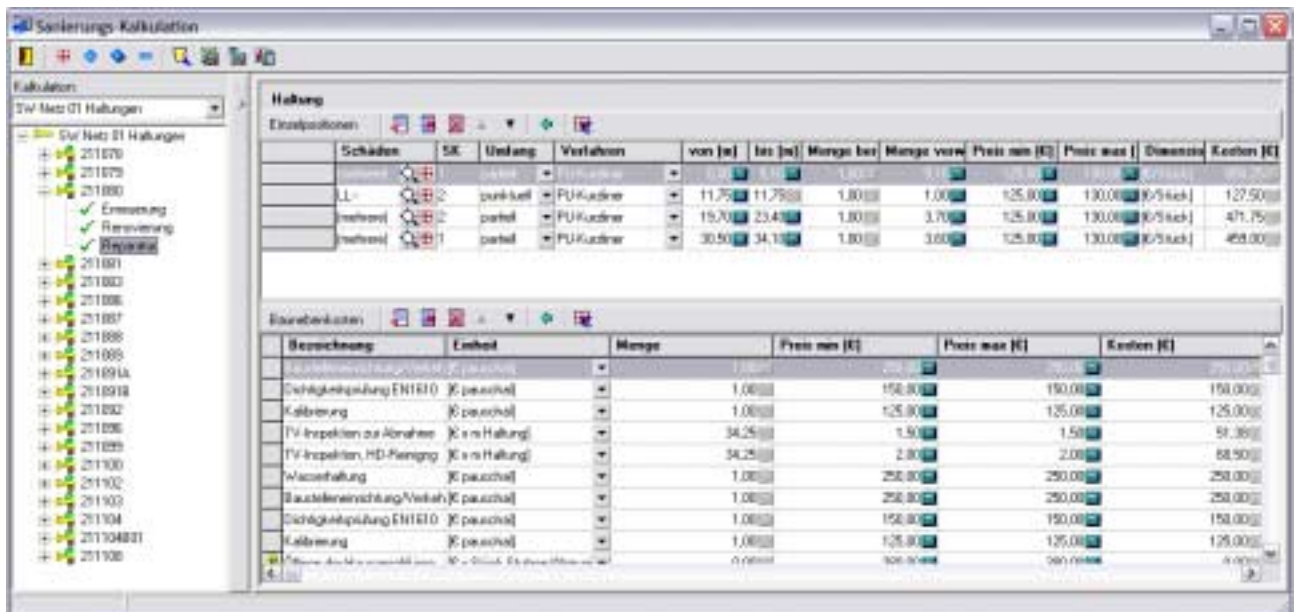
Sanierungs-Kalkulation

Kalkulation:
SW Netz 01 Haltungen

SW Netz 01 Haltungen
211070
211075
211080
Erneuerung
Renovierung
Reparatur
211081
211083
211086
211087
211088
211089
21109A
211091B
211092
211096
211099
211100
211102
211103
211104
21110480
211106

Haltung
Einzelpositionen

| | Schäden | SK | Umfang | Verfahren | von [m] | bis [m] | Menge ber | Menge verw | Preis min [€] | Preis max [ | Dimensio | Kosten [€] |
|---|---|---|---|---|---|---|---|---|---|---|---|---|
| | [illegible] | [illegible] | partiell | PU-Kurzliner | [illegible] | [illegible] | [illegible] | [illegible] | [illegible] | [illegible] | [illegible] | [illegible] |
| | LL- | 2 | punktuell | PU-Kurzliner | 11,75 | 11,75 | 1,80 | 1,00 | 125,00 | 130,00 | [€/Stück] | 127,50 |
| | (mehrere) | 2 | partiell | PU-Kurzliner | 19,70 | 23,40 | 1,80 | 3,70 | 125,00 | 130,00 | [€/Stück] | 471,75 |
| | (mehrere) | 1 | partiell | PU-Kurzliner | 30,50 | 34,10 | 1,80 | 3,60 | 125,00 | 130,00 | [€/Stück] | 459,00 |

Baunebenkosten

| | Bezeichnung | Einheit | Menge | Preis min [€] | Preis max [€] | Kosten [€] |
|---|---|---|---|---|---|---|
| | Baustelleneinrichtung/Verkehr | [€ pauschal] | 1,00 | 250,00 | 250,00 | 250,00 |
| | Dichtigkeitsprüfung EN1610 | [€ pauschal] | 1,00 | 150,00 | 150,00 | 150,00 |
| | Kalibrierung | [€ pauschal] | 1,00 | 125,00 | 125,00 | 125,00 |
| | TV-Inspektion zur Abnahme | [€ x m Haltung] | 34,25 | 1,50 | 1,50 | 51,38 |
| | TV-Inspektion, HD-Reinigung | [€ x m Haltung] | 34,25 | 2,00 | 2,00 | 68,50 |
| | Wasserhaltung | [€ pauschal] | 1,00 | 250,00 | 250,00 | 250,00 |
| | Baustelleneinrichtung/Verkehr | [€ pauschal] | 1,00 | 250,00 | 250,00 | 250,00 |
| | Dichtigkeitsprüfung EN1610 | [€ pauschal] | 1,00 | 150,00 | 150,00 | 150,00 |
| | Kalibrierung | [€ pauschal] | 1,00 | 125,00 | 125,00 | 125,00 |
| | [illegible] | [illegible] | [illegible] | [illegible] | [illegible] | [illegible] |